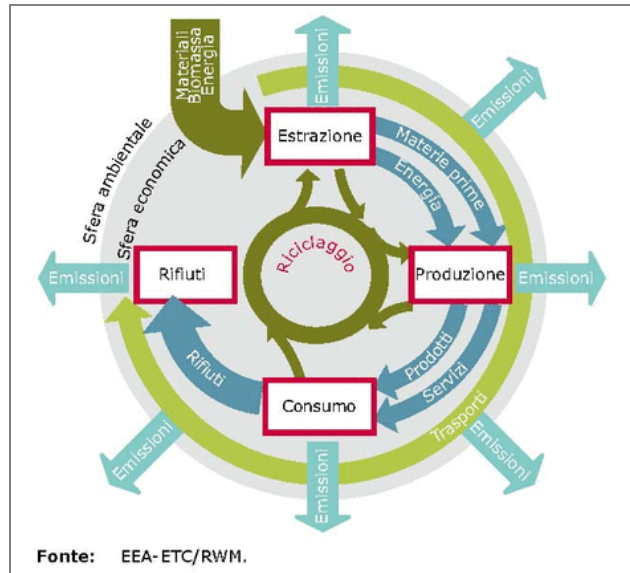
Materiali
Biomassa
Energia

Emissioni

Emissioni

Sfera ambientale

Sfera economica

Estrazione

Materie prime

Energia

Riciclaggio

Emissioni

Rifiuti

Produzione

Emissioni

Rifiuti

Prodotti

Servizi

Consumo

Trasporti

Emissioni

Emissioni

Emissioni

Fonte: EEA-ETC/RWM.